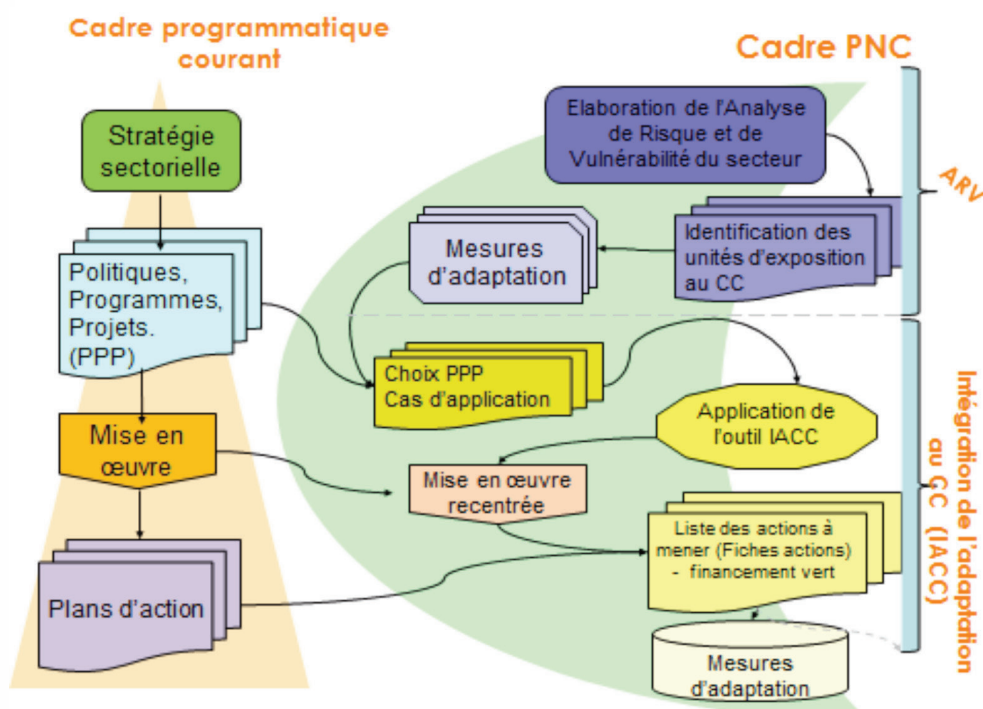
Cadre programmatique courant

Cadre PNC

Stratégie sectorielle

Politiques, Programmes, Projets. (PPP)

Mise en œuvre

Plans d'action

Elaboration de l'Analyse de Risque et de Vulnérabilité du secteur

ARV

Mesures d'adaptation

Identification des unités d'exposition au CC

Choix PPP Cas d'application

Application de l'outil IACC

Mise en œuvre recentrée

Liste des actions à mener (Fiches actions) - financement vert

Mesures d'adaptation

Intégration de l'adaptation au CC (IACC)